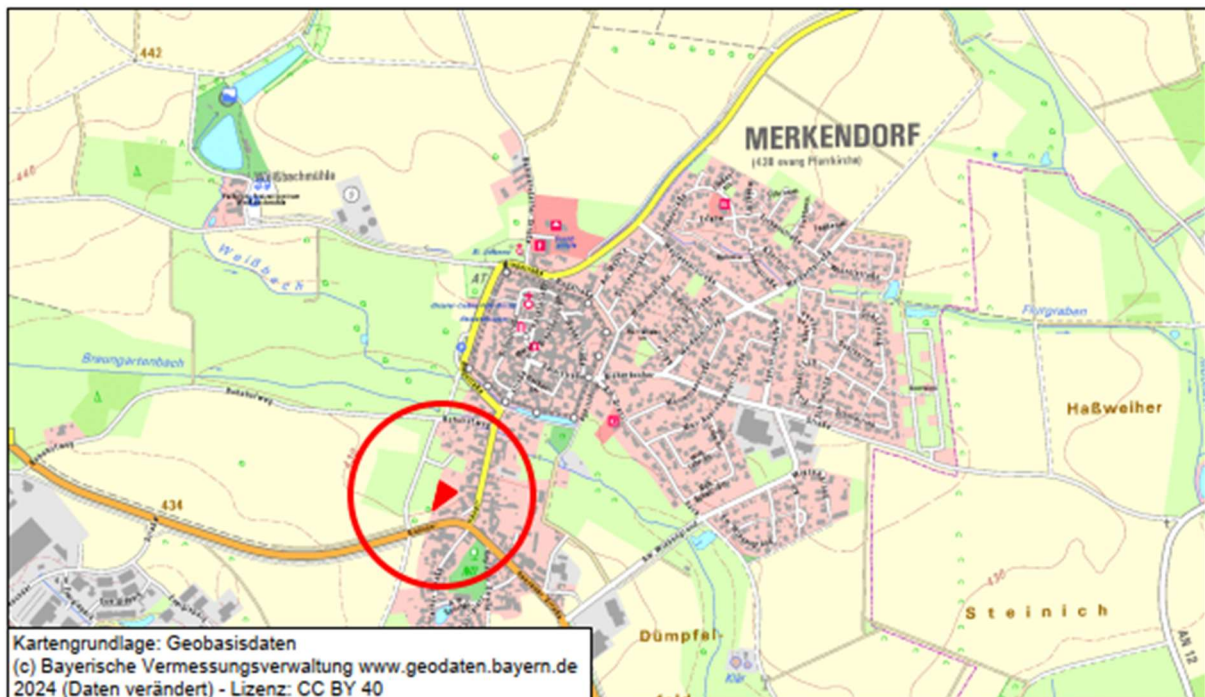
442

MERKENDORF
(438 evang Pfarrkirche)

440

Weißbachmühle

Weißbach

Breungartenbach

Flutgraben

Haßweiher

434

430

Steinich

Dümpfel-

Klär

AN 12

Kartengrundlage: Geobasisdaten
(c) Bayerische Vermessungsverwaltung www.geodaten.bayern.de
2024 (Daten verändert) - Lizenz: CC BY 40